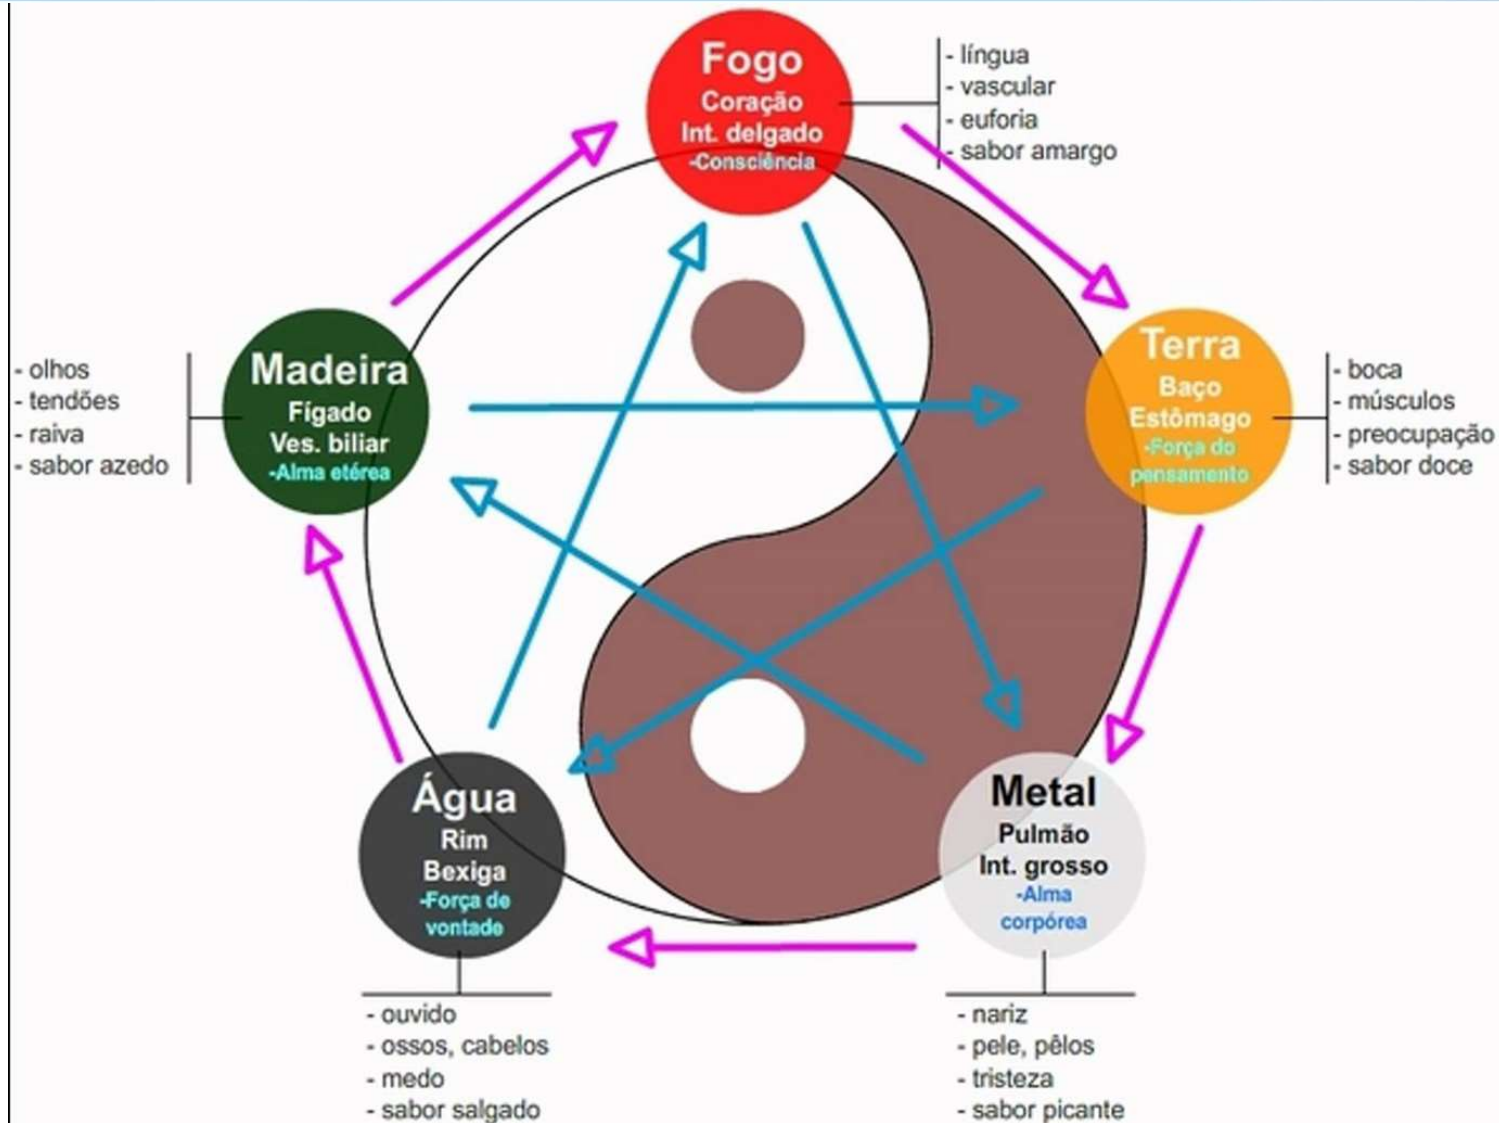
Fogo
Coração
Int. delgado
-Consciência

- língua
- vascular
- euforia
- sabor amargo

Madeira
Fígado
Ves. biliar
-Alma etérea

- olhos
- tendões
- raiva
- sabor azedo

Terra
Baço
Estômago
-Força do pensamento

- boca
- músculos
- preocupação
- sabor doce

Água
Rim
Bexiga
-Força de vontade

- ouvido
- ossos, cabelos
- medo
- sabor salgado

Metal
Pulmão
Int. grosso
-Alma corpórea

- nariz
- pele, pêlos
- tristeza
- sabor picante